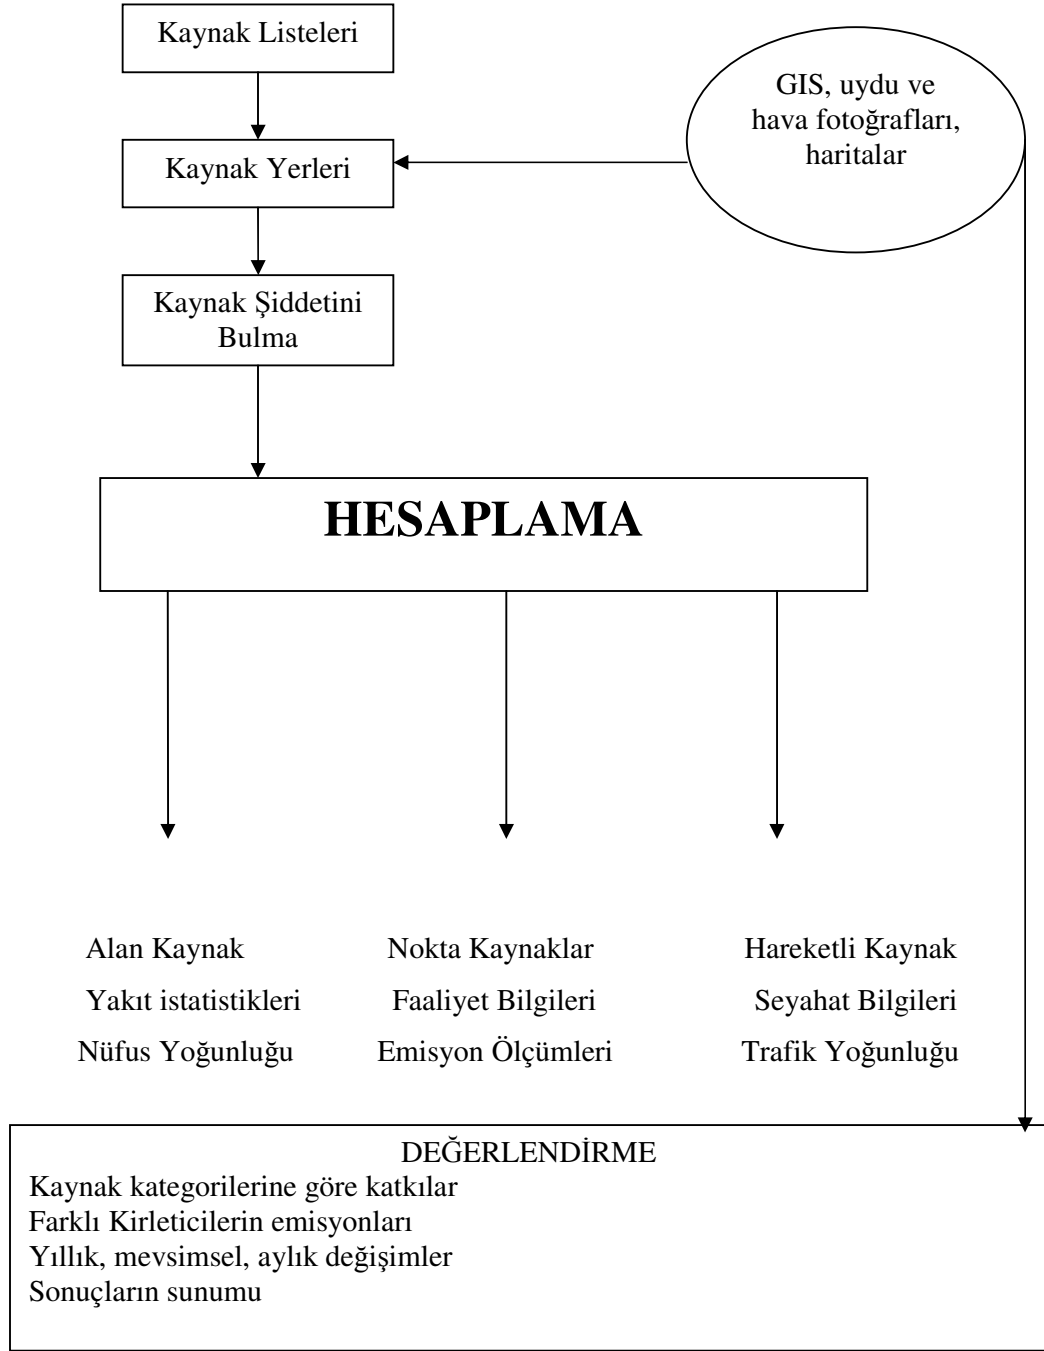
Kaynak Listeleri

GIS, uydu ve hava fotoğrafları, haritalar

Kaynak Yerleri

Kaynak Şiddetini Bulma

HESAPLAMA

Alan Kaynak
Yakıt istatistikleri
Nüfus Yoğunluğu

Nokta Kaynaklar
Faaliyet Bilgileri
Emisyon Ölçümleri

Hareketli Kaynak
Seyahat Bilgileri
Trafik Yoğunluğu

DEĞERLENDİRME
Kaynak kategorilerine göre katkılar
Farklı Kirleticilerin emisyonları
Yıllık, mevsimsel, aylık değişimler
Sonuçların sunumu